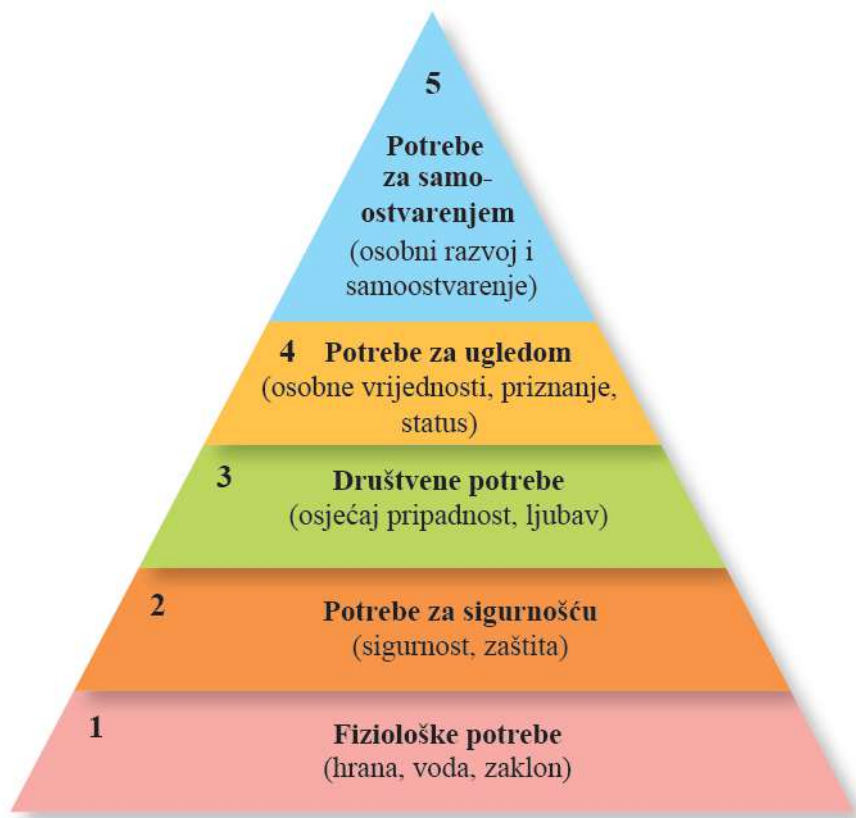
5

Potrebe za samoostvarenjem
(osobni razvoj i samoostvarenje)

4 Potrebe za ugledom
(osobne vrijednosti, priznanje, status)

3 Društvene potrebe
(osjećaj pripadnost, ljubav)

2 Potrebe za sigurnošću
(sigurnost, zaštita)

1 Fiziološke potrebe
(hrana, voda, zaklon)